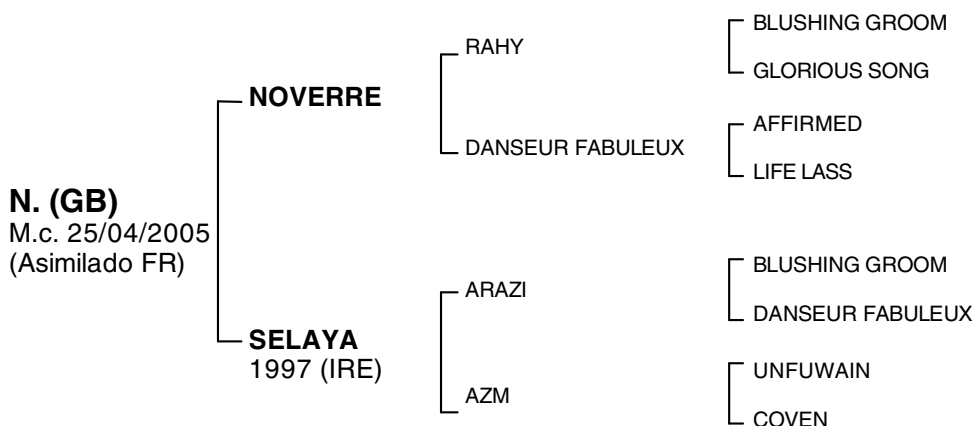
N. (GB)
M.c. 25/04/2005
(Asimilado FR)

NOVERRE

RAHY

BLUSHING GROOM

GLORIOUS SONG

DANSEUR FABULEUX

AFFIRMED

LIFE LASS

SELAYA
1997 (IRE)

ARAZI

BLUSHING GROOM

DANSEUR FABULEUX

AZM

UNFUWAIN

COVEN